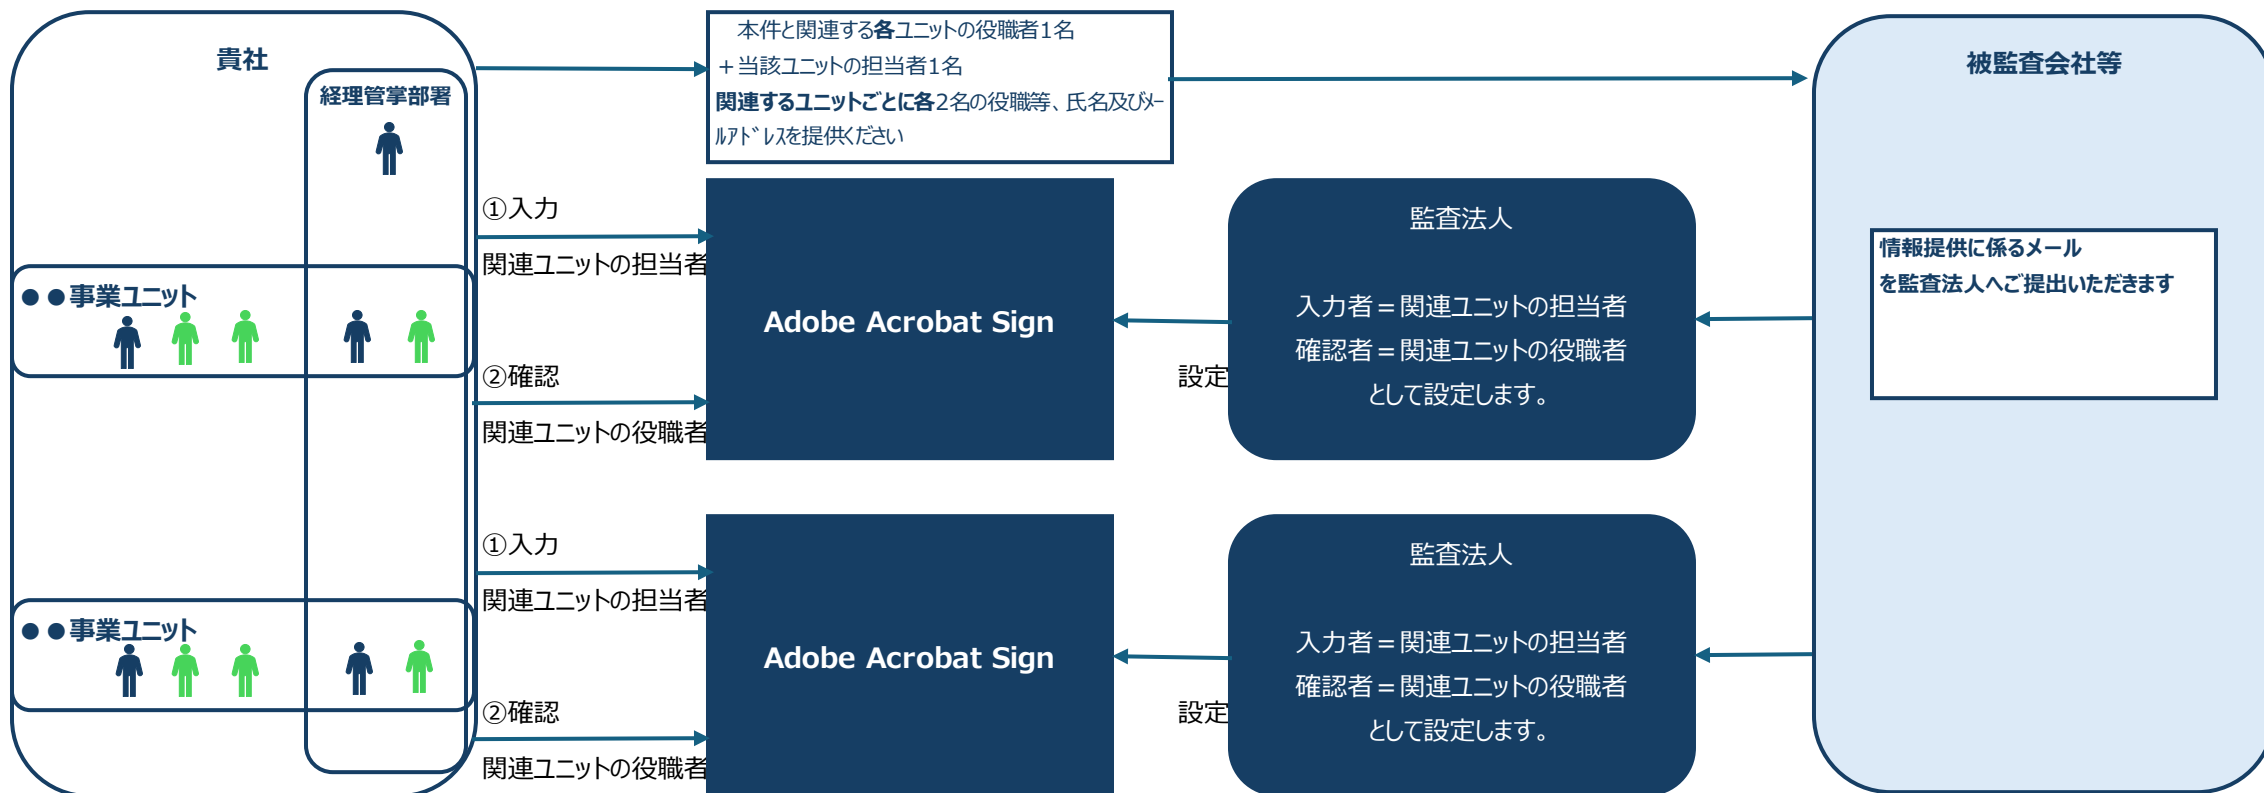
貴社

経理管掌部署

本件と関連する各ユニットの役職者1名
＋当該ユニットの担当者1名
関連するユニットごとに各2名の役職等、氏名及びﾒｰﾙｱﾄﾞﾚｽを提供ください

被監査会社等

①入力
関連ユニットの担当者

●●事業ユニット

②確認
関連ユニットの役職者

Adobe Acrobat Sign

設定

監査法人

入力者＝関連ユニットの担当者
確認者＝関連ユニットの役職者
として設定します。

情報提供に係るメール
を監査法人へご提出いただきます

①入力
関連ユニットの担当者

●●事業ユニット

②確認
関連ユニットの役職者

Adobe Acrobat Sign

設定

監査法人

入力者＝関連ユニットの担当者
確認者＝関連ユニットの役職者
として設定します。